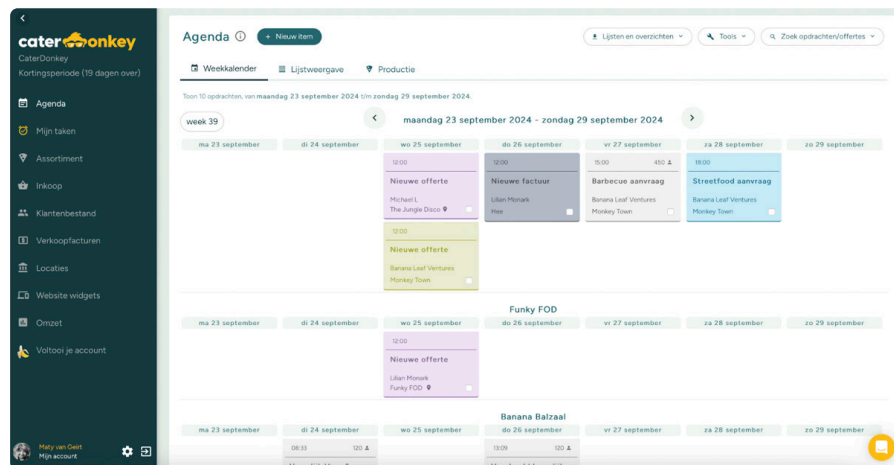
caterDonkey
CaterDonkey
Kortingsperiode (19 dagen over)

Agenda
Mijn taken
Assortiment
Inkoop
Klantenbestand
Verkoopfacturen
Locaties
Website widgets
Omzet
Voltooi je account

Maty van Geirt
Mijn account

Agenda
+ Nieuw item
Lijsten en overzichten
Tools
Zoek opdrachten/offertes

Weekkalender
Lijstweergave
Productie

Toon 10 opdrachten, van maandag 23 september 2024 t/m zondag 29 september 2024.

week 39
maandag 23 september 2024 - zondag 29 september 2024

| ma 23 september | di 24 september | wo 25 september | do 26 september | vr 27 september | za 28 september | zo 29 september |
|---|---|---|---|---|---|---|
| | | 12:00 Nieuwe offerte Michael L The Jungle Disco | 12:00 Nieuwe factuur Lilian Monark Hee | 15:00 450 Barbecue aanvraag Banana Leaf Ventures Monkey Town | 18:00 Streetfood aanvraag Banana Leaf Ventures Monkey Town | |
| | | 12:00 Nieuwe offerte Banana Leaf Ventures Monkey Town | | | | |

Funky FOD

| ma 23 september | di 24 september | wo 25 september | do 26 september | vr 27 september | za 28 september | zo 29 september |
|---|---|---|---|---|---|---|
| | | 12:00 Nieuwe offerte Lilian Monark Funky FOD | | | | |

Banana Balzaal

| ma 23 september | di 24 september | wo 25 september | do 26 september | vr 27 september | za 28 september | zo 29 september |
|---|---|---|---|---|---|---|
| | 08:33 120 | | 13:09 120 | | | |